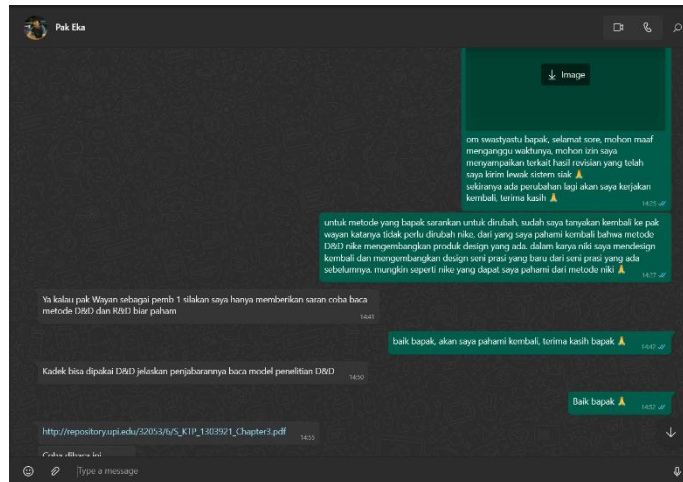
Pak Eka

Image

om swastyastu bapak, selamat sore, mohon maaf menganggu waktunya, mohon izin saya menyampaikan terkait hasil revisian yang telah saya kirim lewak sistem siak 🙏
sekiranya ada perubahan lagi akan saya kerjakan kembali, terima kasih 🙏
14:25

untuk metode yang bapak sarankan untuk dirubah, sudah saya tanyakan kembali ke pak wayan katanya tidak perlu dirubah nike, dari yang saya pahami kembali bahwa metode D&D nike mengembangkan produk design yang ada. dalam karya niki saya mendesign kembali dan mengembangkan design seni prasi yang baru dari seni prasi yang ada sebelumnya. mungkin seperti nike yang dapat saya pahami dari metode niki 🙏
14:27

Ya kalau pak Wayan sebagai pemb 1 silakan saya hanya memberikan saran coba baca metode D&D dan R&D biar paham
14:41

baik bapak, akan saya pahami kembali, terima kasih bapak 🙏
14:42

Kadek bisa dipakai D&D jelaskan penjabarannya baca model penelitian D&D
14:50

Baik bapak 🙏
14:52

http://repository.upi.edu/32053/6/S_KTP_1303921_Chapter3.pdf
14:55

Coba dibaca ini

Type a message